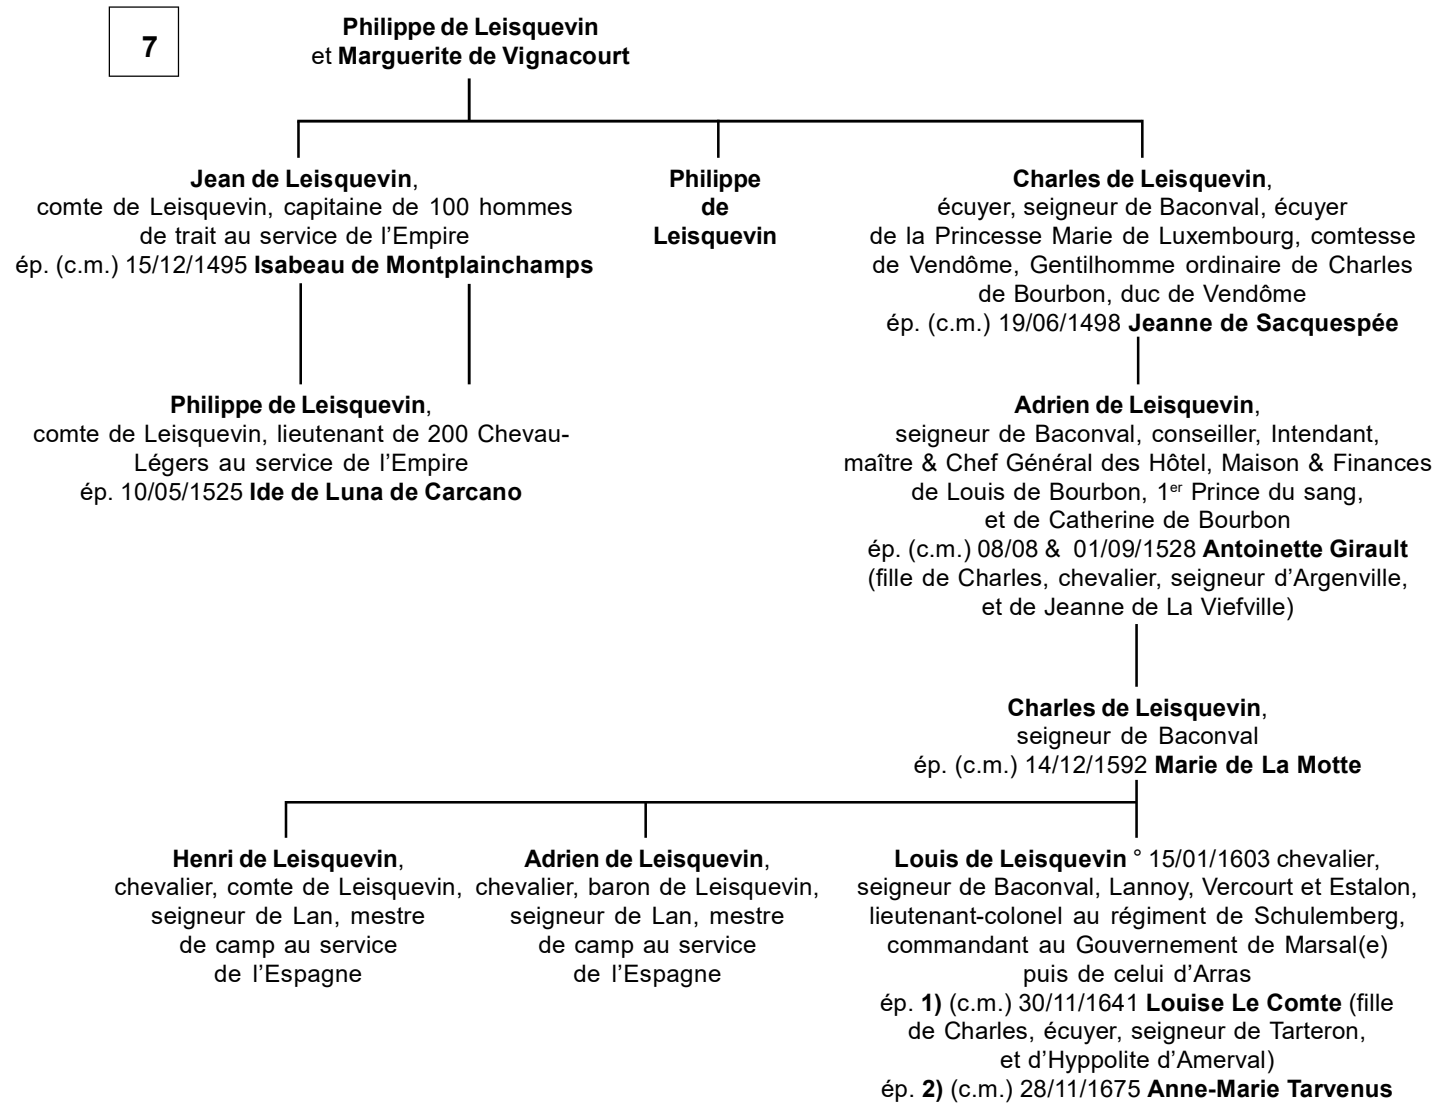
7

**Philippe de Leisquevin** et **Marguerite de Vignacourt**

**Jean de Leisquevin**, comte de Leisquevin, capitaine de 100 hommes de trait au service de l'Empire ép. (c.m.) 15/12/1495 **Isabeau de Montplainchamps**

**Philippe de Leisquevin**

**Charles de Leisquevin**, écuyer, seigneur de Baconval, écuyer de la Princesse Marie de Luxembourg, comtesse de Vendôme, Gentilhomme ordinaire de Charles de Bourbon, duc de Vendôme ép. (c.m.) 19/06/1498 **Jeanne de Sacquespée**

**Philippe de Leisquevin**, comte de Leisquevin, lieutenant de 200 Chevau-Légers au service de l'Empire ép. 10/05/1525 **Ide de Luna de Carcano**

**Adrien de Leisquevin**, seigneur de Baconval, conseiller, Intendant, maître & Chef Général des Hôtel, Maison & Finances de Louis de Bourbon, 1$^{er}$ Prince du sang, et de Catherine de Bourbon ép. (c.m.) 08/08 & 01/09/1528 **Antoinette Girault** (fille de Charles, chevalier, seigneur d'Argenville, et de Jeanne de La Viefville)

**Charles de Leisquevin**, seigneur de Baconval ép. (c.m.) 14/12/1592 **Marie de La Motte**

**Henri de Leisquevin**, chevalier, comte de Leisquevin, seigneur de Lan, mestre de camp au service de l'Espagne

**Adrien de Leisquevin**, chevalier, baron de Leisquevin, seigneur de Lan, mestre de camp au service de l'Espagne

**Louis de Leisquevin** ° 15/01/1603 chevalier, seigneur de Baconval, Lannoy, Vercourt et Estalon, lieutenant-colonel au régiment de Schulemberg, commandant au Gouvernement de Marsal(e) puis de celui d'Arras ép. **1)** (c.m.) 30/11/1641 **Louise Le Comte** (fille de Charles, écuyer, seigneur de Tarteron, et d'Hyppolite d'Amerval) ép. **2)** (c.m.) 28/11/1675 **Anne-Marie Tarvenus**